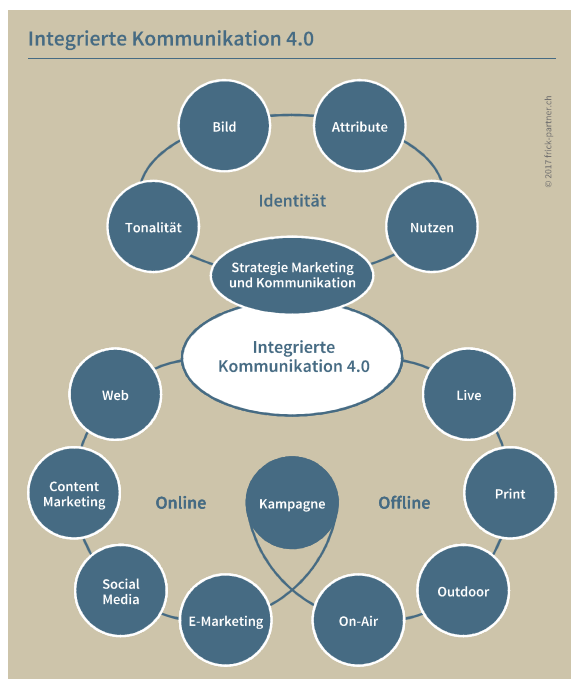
Integrierte Kommunikation 4.0

© 2017 frick-partner.ch

Bild

Attribute

Identität

Tonalität

Nutzen

Strategie Marketing und Kommunikation

Integrierte Kommunikation 4.0

Web

Live

Content Marketing

Online

Kampagne

Offline

Print

Social Media

Outdoor

E-Marketing

On-Air